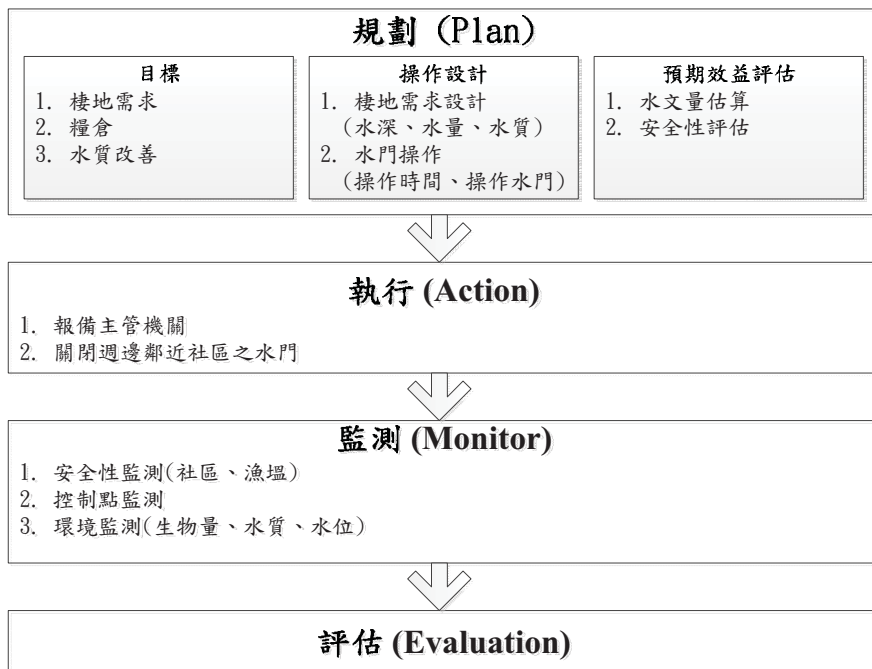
規劃 (Plan)

目標
1. 棲地需求
2. 糧倉
3. 水質改善

操作設計
1. 棲地需求設計 (水深、水量、水質)
2. 水門操作 (操作時間、操作水門)

預期效益評估
1. 水文量估算
2. 安全性評估

執行 (Action)
1. 報備主管機關
2. 關閉週邊鄰近社區之水門

監測 (Monitor)
1. 安全性監測(社區、漁塭)
2. 控制點監測
3. 環境監測(生物量、水質、水位)

評估 (Evaluation)